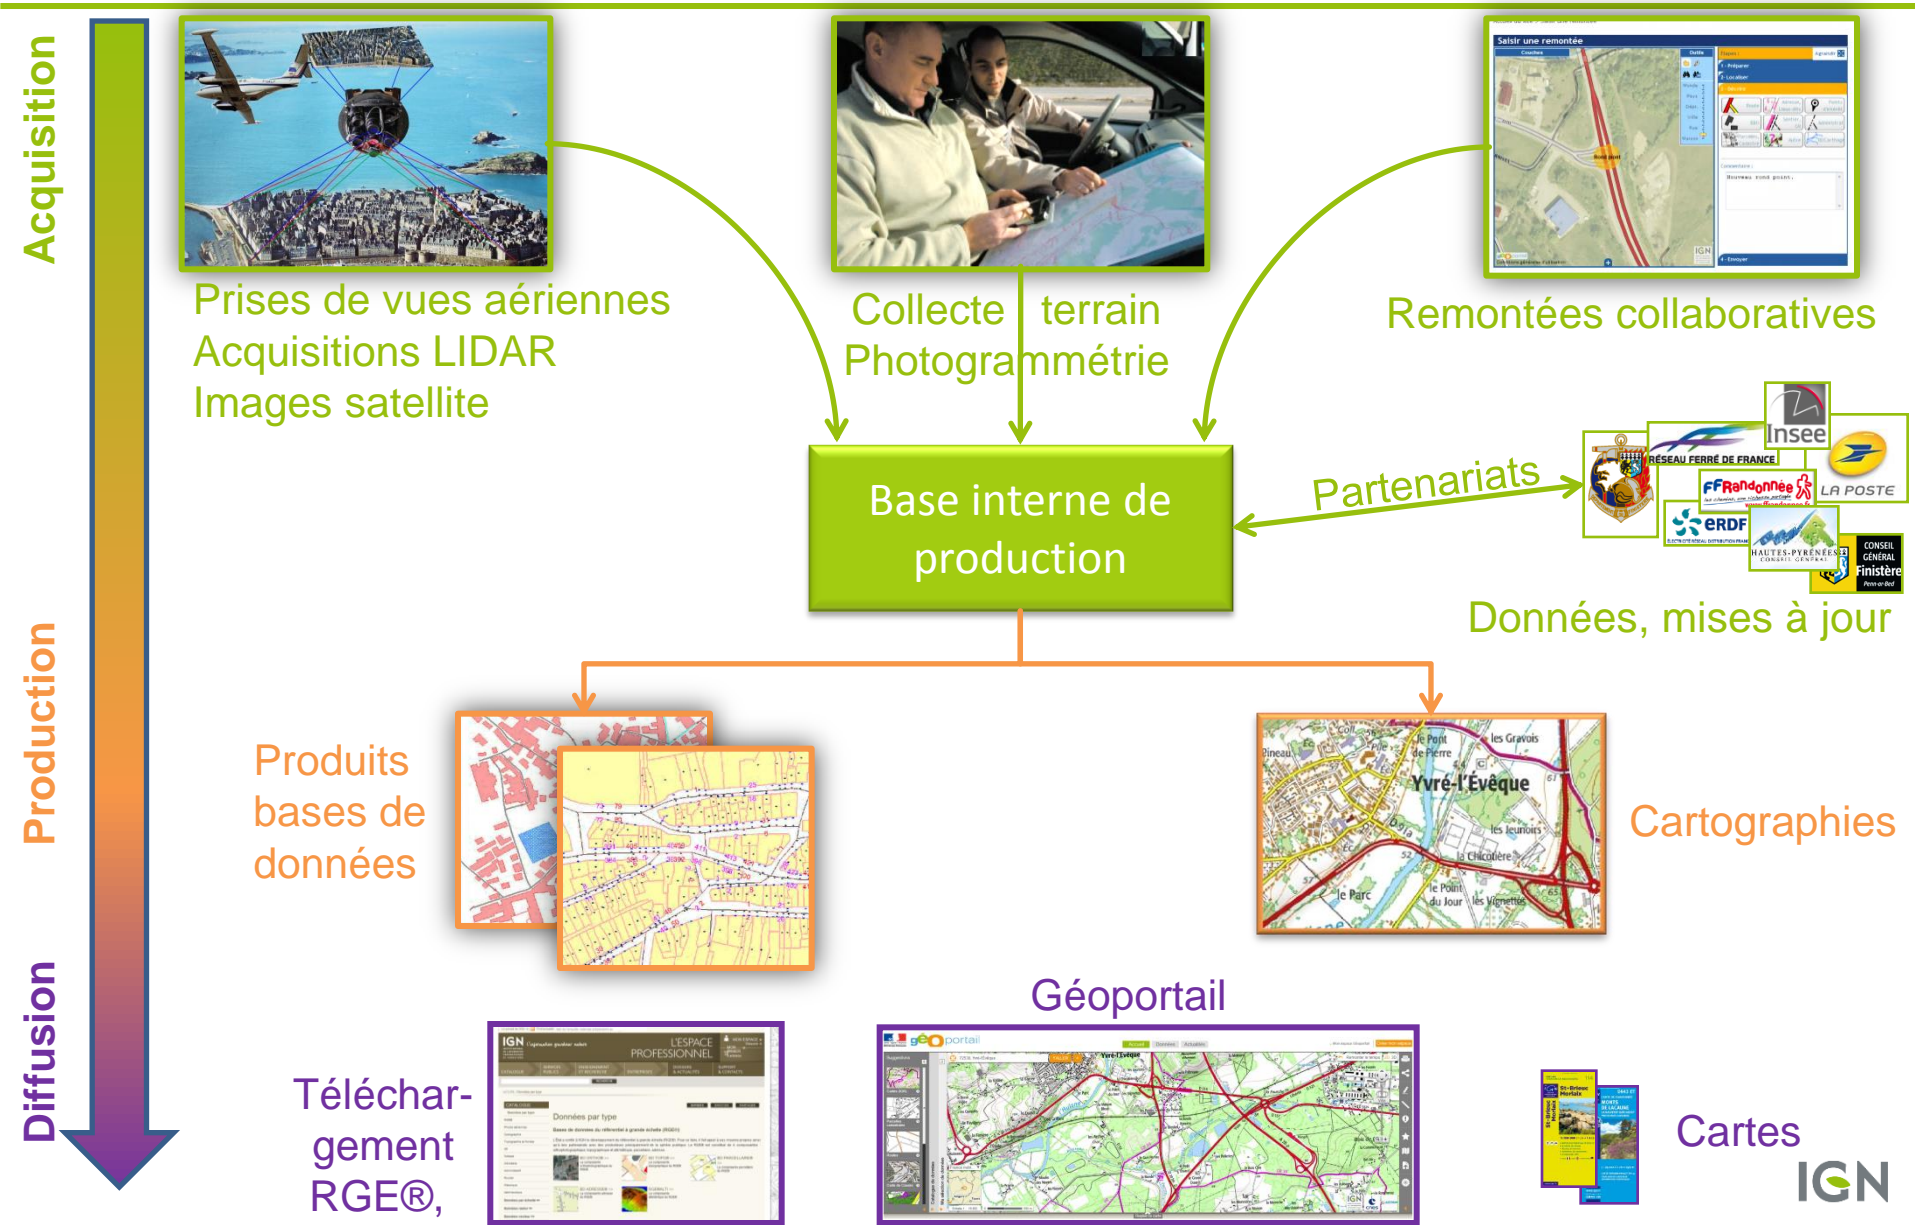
Acquisition

Production

Diffusion

Prises de vues aériennes
Acquisitions LIDAR
Images satellite

Collecte terrain
Photogrammétrie

Saisir une remontée

Remontées collaboratives

Base interne de production

Partenariats

Insee
RÉSEAU FERRÉ DE FRANCE
LA POSTE
FFRandonnée
ERDF
HAUTES-PYRÉNÉES
CONSEIL GÉNÉRAL Finistère

Données, mises à jour

Produits bases de données

le Pont de Pierre
les Gravois
Yvré-l'Évêque
les Jeunoirs
la Chicotière
le Parc
le Point du Jour
les Vignettes

Cartographies

Géoportail

Téléchar-gement RGE®,

IGN
L'ESPACE PROFESSIONNEL
Données par type

géoportail

Cartes

IGN